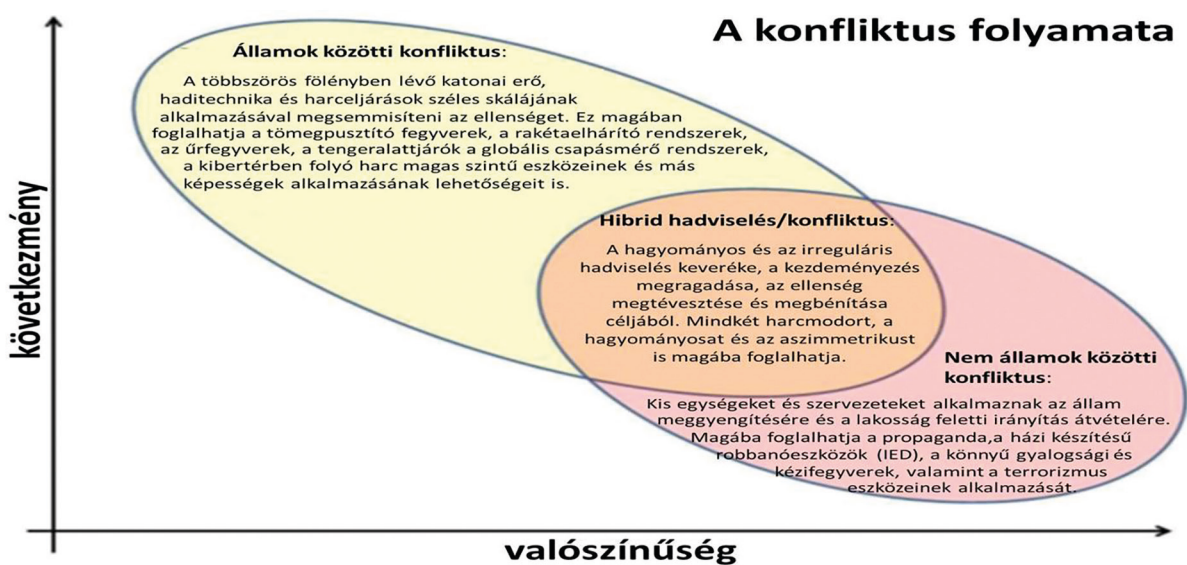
A konfliktus folyamata

Államok közötti konfliktus:

A többszörös fölényben lévő katonai erő, haditechnika és harceljárások széles skálájának alkalmazásával megsemmisíteni az ellenséget. Ez magában foglalhatja a tömegpusztító fegyverek, a rakétaelhárító rendszerek, az űrfegyverek, a tengeralattjárók a globális csapásmérő rendszerek, a kibertérben folyó harc magas szintű eszközeinek és más képességek alkalmazásának lehetőségeit is.

Hibrid hadviselés/konfliktus:

A hagyományos és az irreguláris hadviselés keveréke, a kezdeményezés megragadása, az ellenség megtévesztése és megbénítása céljából. Mindkét harcmodort, a hagyományosat és az aszimmetrikust is magába foglalhatja.

Nem államok közötti konfliktus:

Kis egységeket és szervezeteket alkalmaznak az állam meggyengítésére és a lakosság feletti irányítás átvételére. Magába foglalhatja a propaganda,a házi készítésű robbanóeszközök (IED), a könnyű gyalogsági és kézifegyverek, valamint a terrorizmus eszközeinek alkalmazását.

következmény

valószínűség